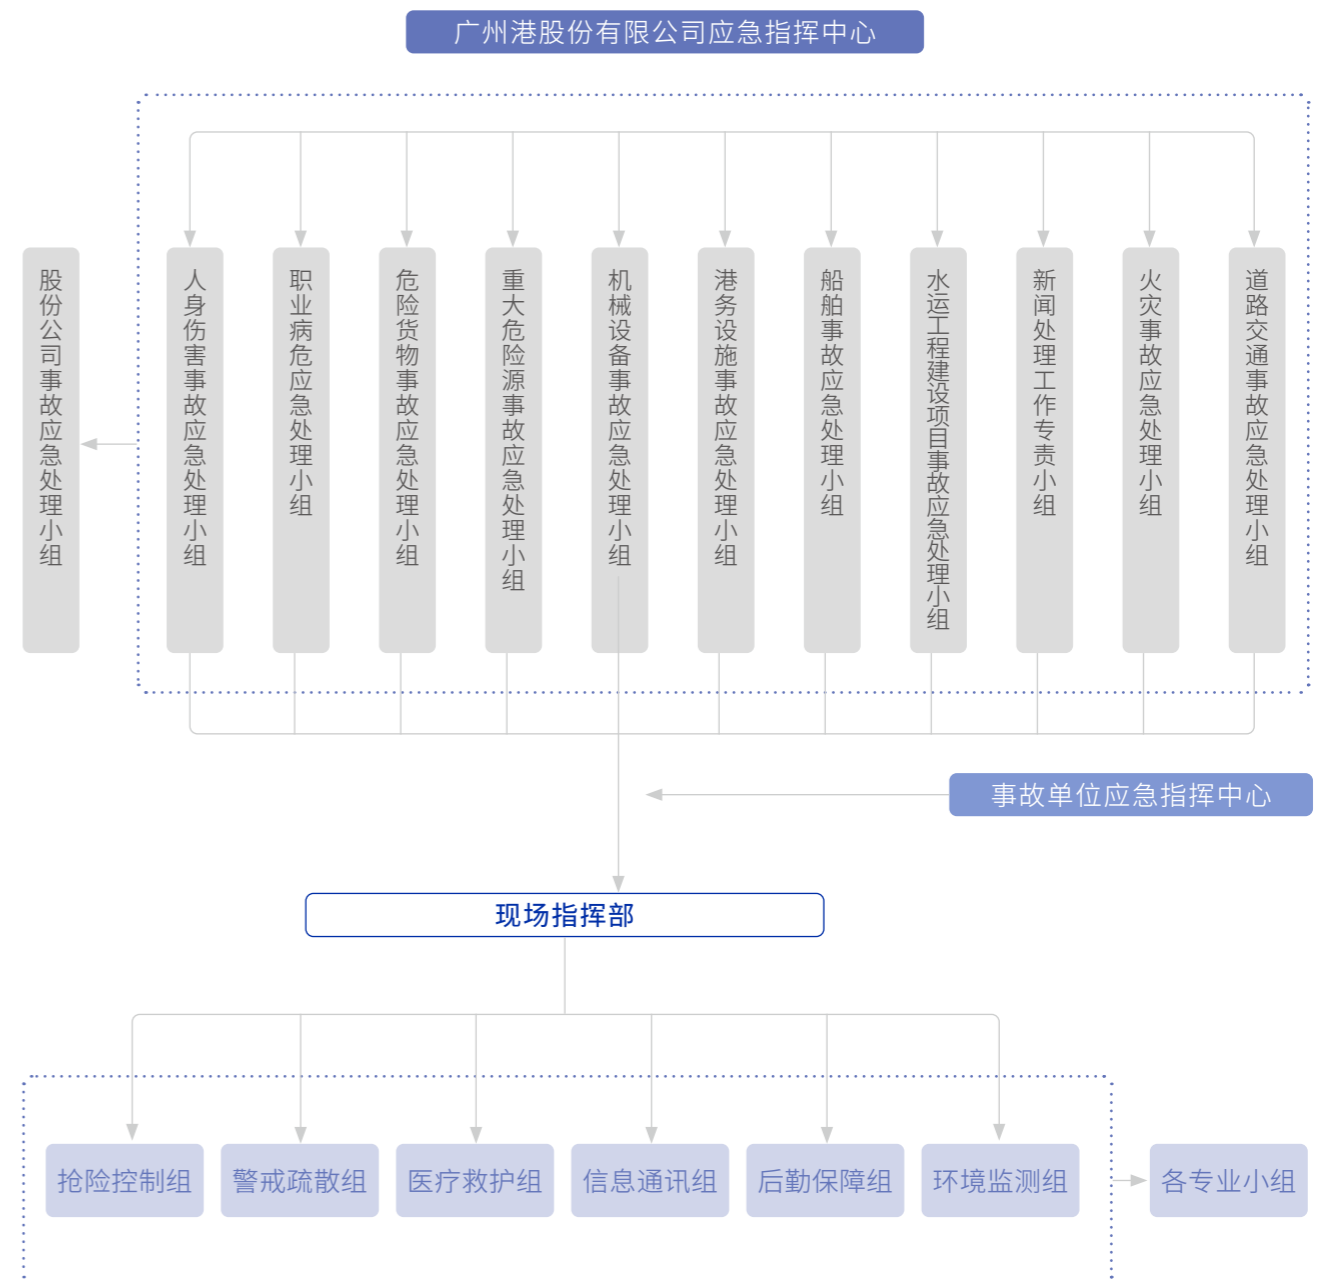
广州港股份有限公司应急指挥中心

股份公司事故应急处理小组

人身伤害事故应急处理小组

职业病危应急处理小组

危险货物事故应急处理小组

重大危险源事故应急处理小组

机械设备事故应急处理小组

港务设施事故应急处理小组

船舶事故应急处理小组

水运工程建设项目事故应急处理小组

新闻处理工作专责小组

火灾事故应急处理小组

道路交通事故应急处理小组

事故单位应急指挥中心

现场指挥部

抢险控制组

警戒疏散组

医疗救护组

信息通讯组

后勤保障组

环境监测组

各专业小组